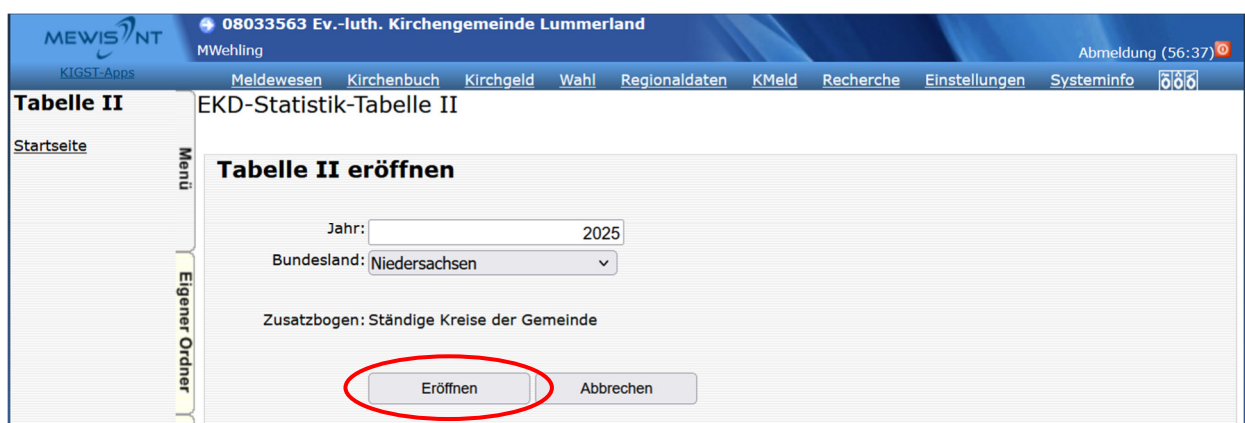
MEWIS NT
KIGST-Apps

08033563 Ev.-luth. Kirchengemeinde Lummerland
MWehling

Abmeldung (56:37)

Meldewesen Kirchenbuch Kirchgeld Wahl Regionaldaten KMeld Recherche Einstellungen Systeminfo

Tabelle II

Startseite

Menü

Eigener Ordner

EKD-Statistik-Tabelle II

Tabelle II eröffnen

Jahr: 2025

Bundesland: Niedersachsen

Zusatzbogen: Ständige Kreise der Gemeinde

Eröffnen

Abbrechen